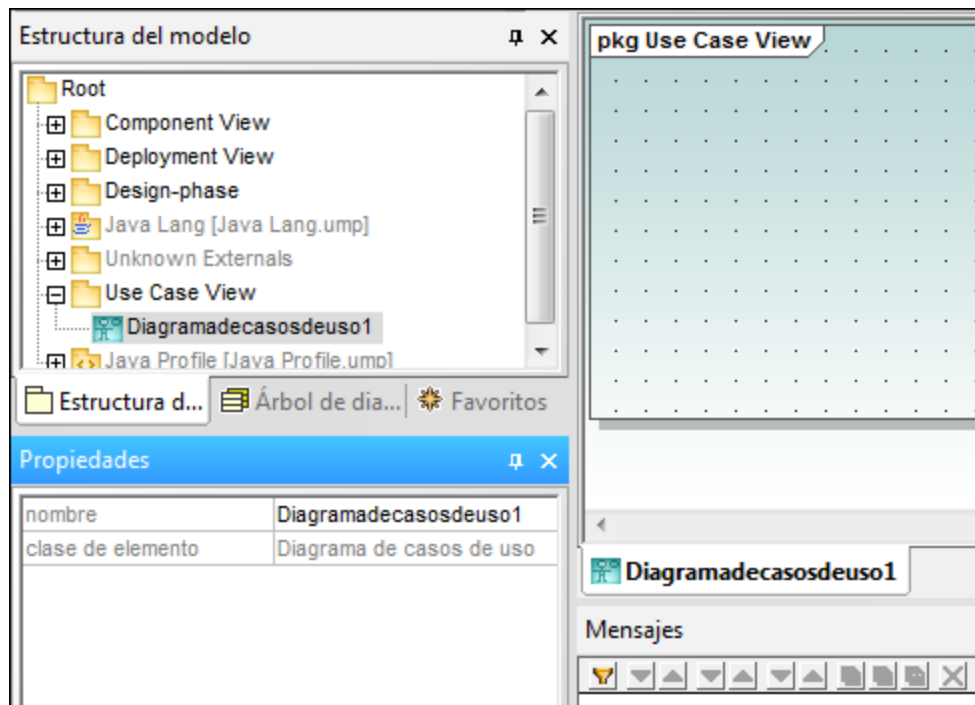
Estructura del modelo

Root
Component View
Deployment View
Design-phase
Java Lang [Java Lang.ump]
Unknown Externals
Use Case View
Diagramadecasosdeuso1
Java Profile [Java Profile.ump]

Estructura d... | Árbol de dia... | Favoritos

Propiedades

| | |
|---|---|
| nombre | Diagramadecasosdeuso1 |
| clase de elemento | Diagrama de casos de uso |

pkg Use Case View

Diagramadecasosdeuso1

Mensajes